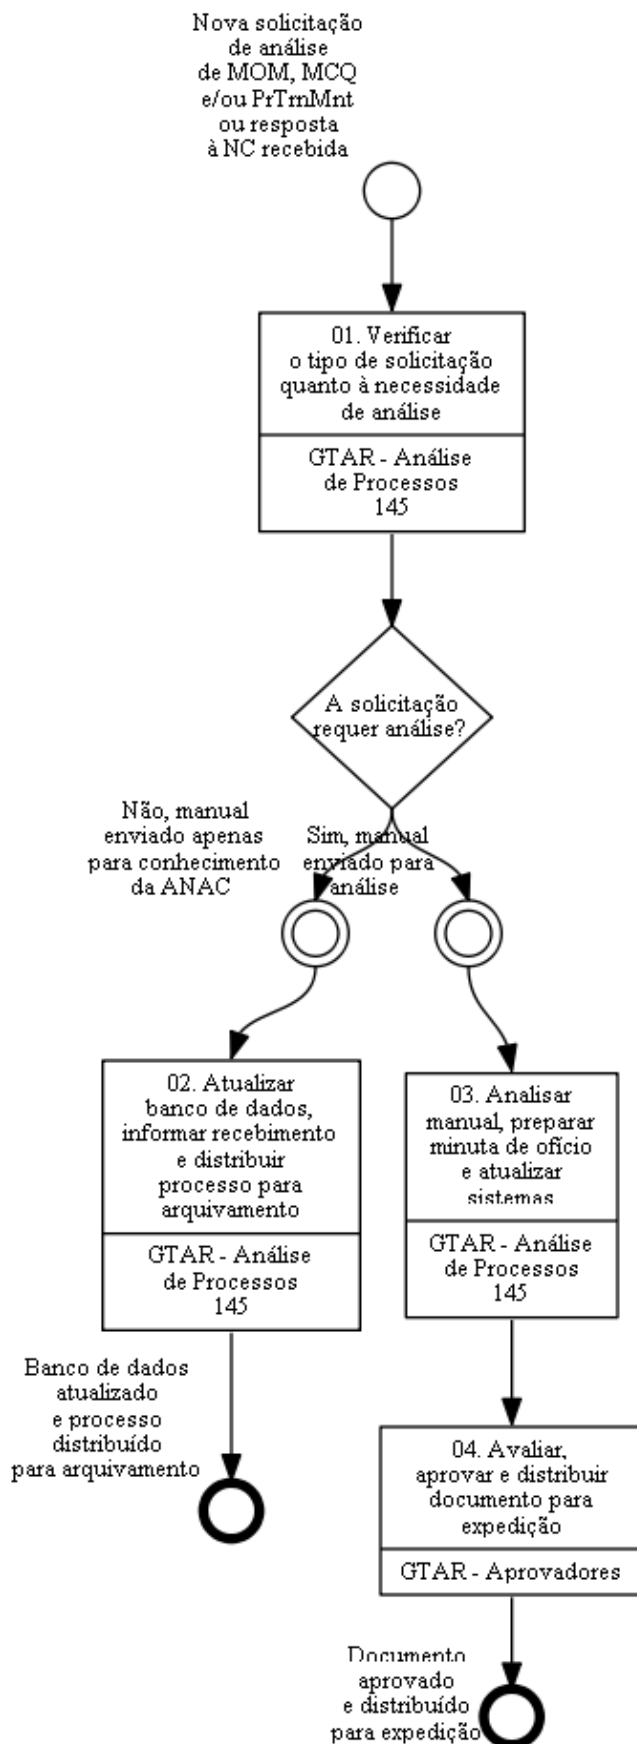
Nova solicitação de análise de MOM, MCQ e/ou PrTrnMnt ou resposta à NC recebida

01. Verificar o tipo de solicitação quanto à necessidade de análise

GTAR - Análise de Processos 145

A solicitação requer análise?

Não, manual enviado apenas para conhecimento da ANAC

Sim, manual enviado para análise

02. Atualizar banco de dados, informar recebimento e distribuir processo para arquivamento

GTAR - Análise de Processos 145

03. Analisar manual, preparar minuta de ofício e atualizar sistemas

GTAR - Análise de Processos 145

Banco de dados atualizado e processo distribuído para arquivamento

04. Avaliar, aprovar e distribuir documento para expedição

GTAR - Aprovadores

Documento aprovado e distribuído para expedição